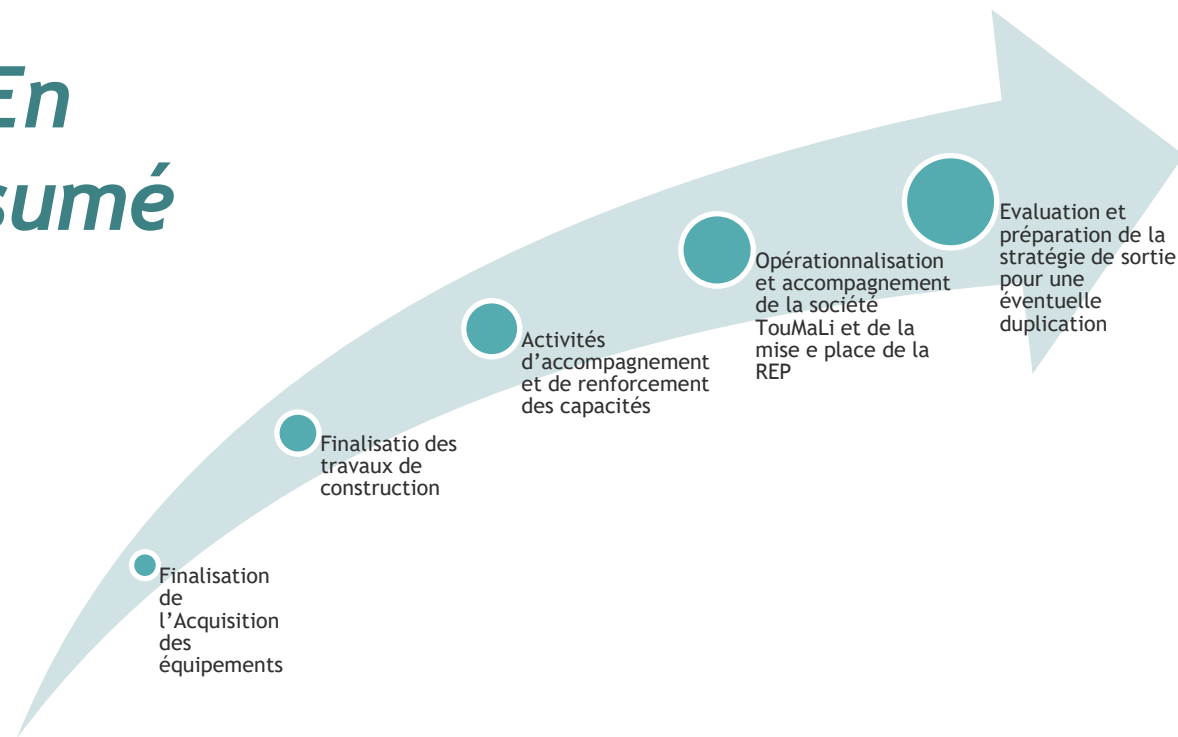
En
sumé

Finalisation de l'Acquisition des équipements

Finalisatio des travaux de construction

Activités d'accompagnement et de renforcement des capacités

Opérationnalisation et accompagnement de la société TouMaLi et de la mise e place de la REP

Evaluation et préparation de la stratégie de sortie pour une éventuelle duplication